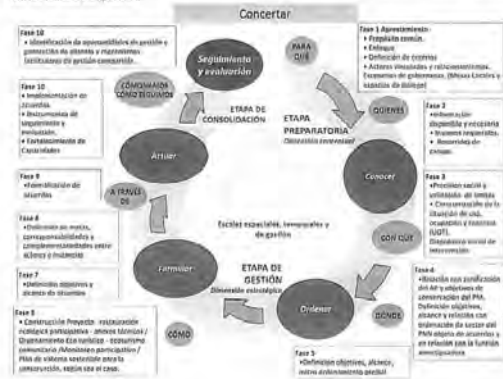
Concertar

Fase 11
• Identificación de apropiadores de gestión y promotores de alianzas y mecanismos institucionales de gestión compartida.

Fase 10
• Implementación de acuerdos.
• Instrumentos de seguimiento y evaluación.
• Fortalecimiento de Capacidades

Fase 9
• Formalización de acuerdos

Fase 8
• Definición de metas, corresponsabilidades y complementariedades sobre alcance y instancias

Fase 7
• Definición objetivos y alcance de acuerdos

Fase 6
• Construcción Proyecto · zonificación ecológica participativa · anexos técnicos / Ordenamiento Eco turístico · ecoturismo comunitario /Monitoreo participativo / Plan de sistema sostenible para la conservación, según sea el caso.

Seguimiento y evaluación

CONOCERNOS COMO EQUIPOS

ETAPA DE CONSOLIDACIÓN

Actuar

A TRAVÉS DE

Escalas espaciales, temporales y de gestión

ETAPA DE GESTIÓN
Dimensión estratégica

Formular

CÓMO

PARA QUÉ

ETAPA PREPARATORIA
Dimensión contextual

QUIÉNES

Conocer

CON QUÉ

Ordenar

DÓNDE

Fase 1 Acercamiento
• Propósito común.
• Enfoque.
• Definición de premisas.
• Actores vinculados y relacionamientos. Escenarios de gobernanza. (Mesas Locales y espacios de diálogo)

Fase 2
• Información disponible y necesaria
• Insumos requeridos.
• Necesidades de Grupo.

Fase 3
• Precisión social y unidades de límites.
• Caracterización de la situación de uso, ocupación y tenencia (UOT). Diagnóstico social de intervención.

Fase 4
• Relación con zonificación del AP y objetivos de conservación del PM. Definición de objetivos, alcance y relación con ordenación de gestión del PNN objeto de acuerdos y en relación con la función amortiguadora

Fase 5
• Definición objetivos, alcance, marco ordenamiento gestión